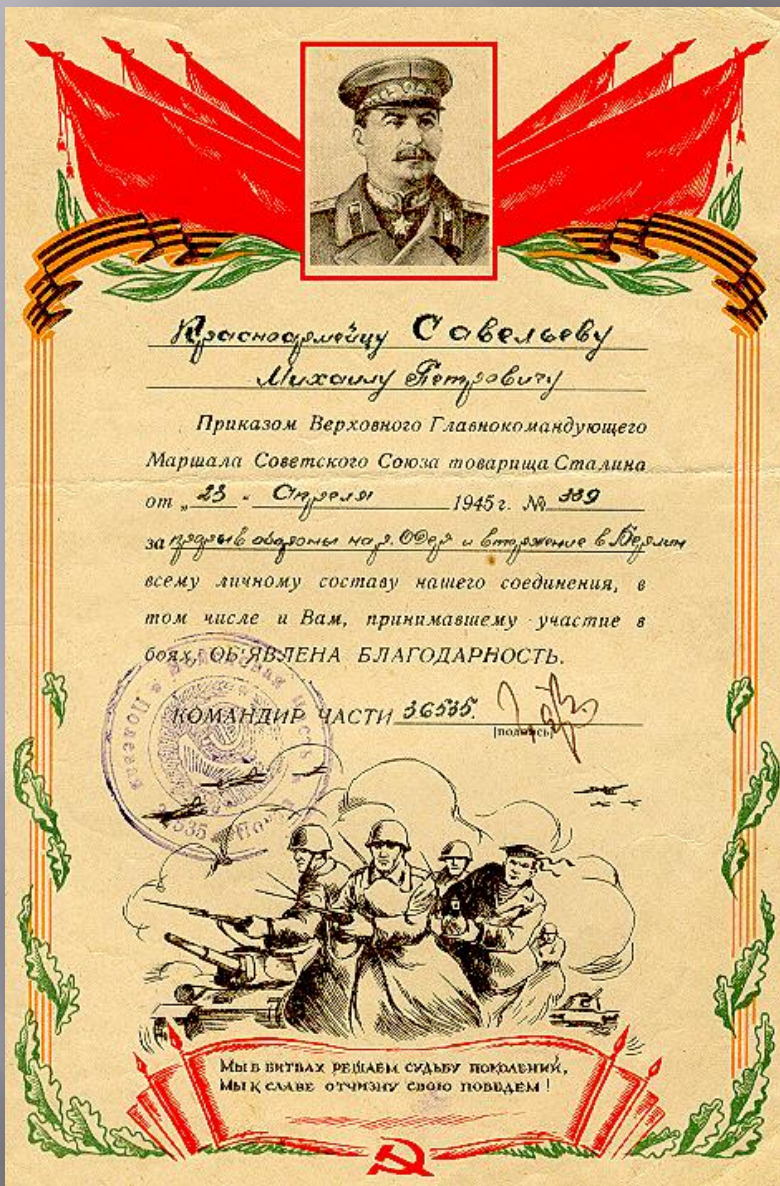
Красноармейцу Савельеву
Михаилу Петровичу

Приказом Верховного Главнокомандующего Маршала Советского Союза товарища Сталина от „23" Апреля 1945 г. № 339

за прорыв обороны на р. Одер и вторжение в Берлин всему личному составу нашего соединения, в том числе и Вам, принимавшему участие в боях, ОБ'ЯВЛЕНА БЛАГОДАРНОСТЬ.

КОМАНДИР ЧАСТИ 36535. (подпись)

Мы в битвах решаем судьбу поколений,
Мы к славе отчизну свою поведем!